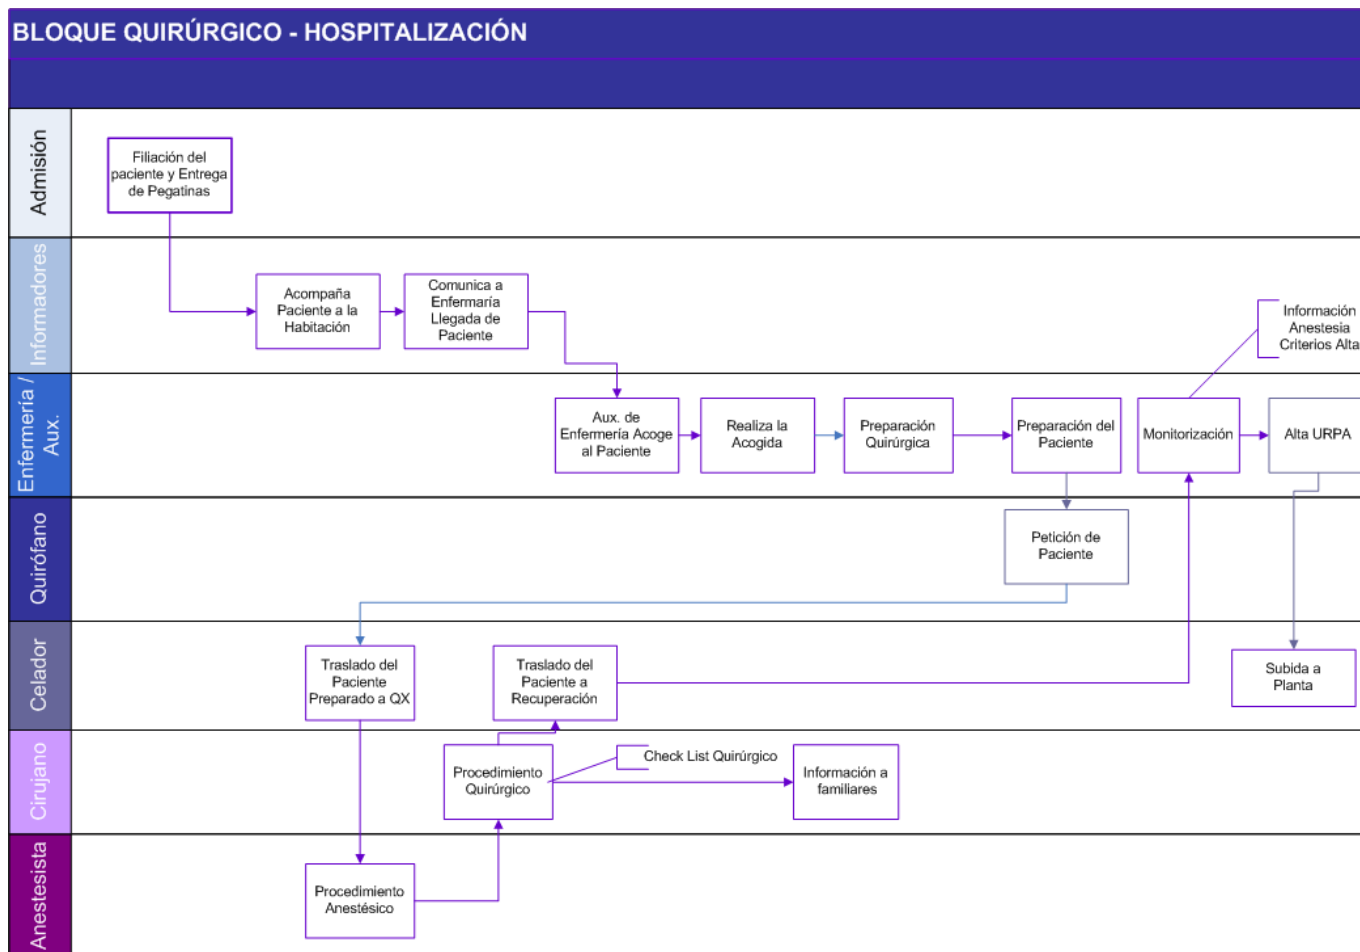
BLOQUE QUIRÚRGICO - HOSPITALIZACIÓN

Admisión

Filiación del paciente y Entrega de Pegatinas

Informadores

Acompaña Paciente a la Habitación

Comunica a Enfermaría Llegada de Paciente

Información Anestesia Criterios Alta

Enfermería / Aux.

Aux. de Enfermería Acoge al Paciente

Realiza la Acogida

Preparación Quirúrgica

Preparación del Paciente

Monitorización

Alta URPA

Quirófano

Petición de Paciente

Celador

Traslado del Paciente Preparado a QX

Traslado del Paciente a Recuperación

Subida a Planta

Cirujano

Procedimiento Quirúrgico

Check List Quirúrgico

Información a familiares

Anestesista

Procedimiento Anestésico